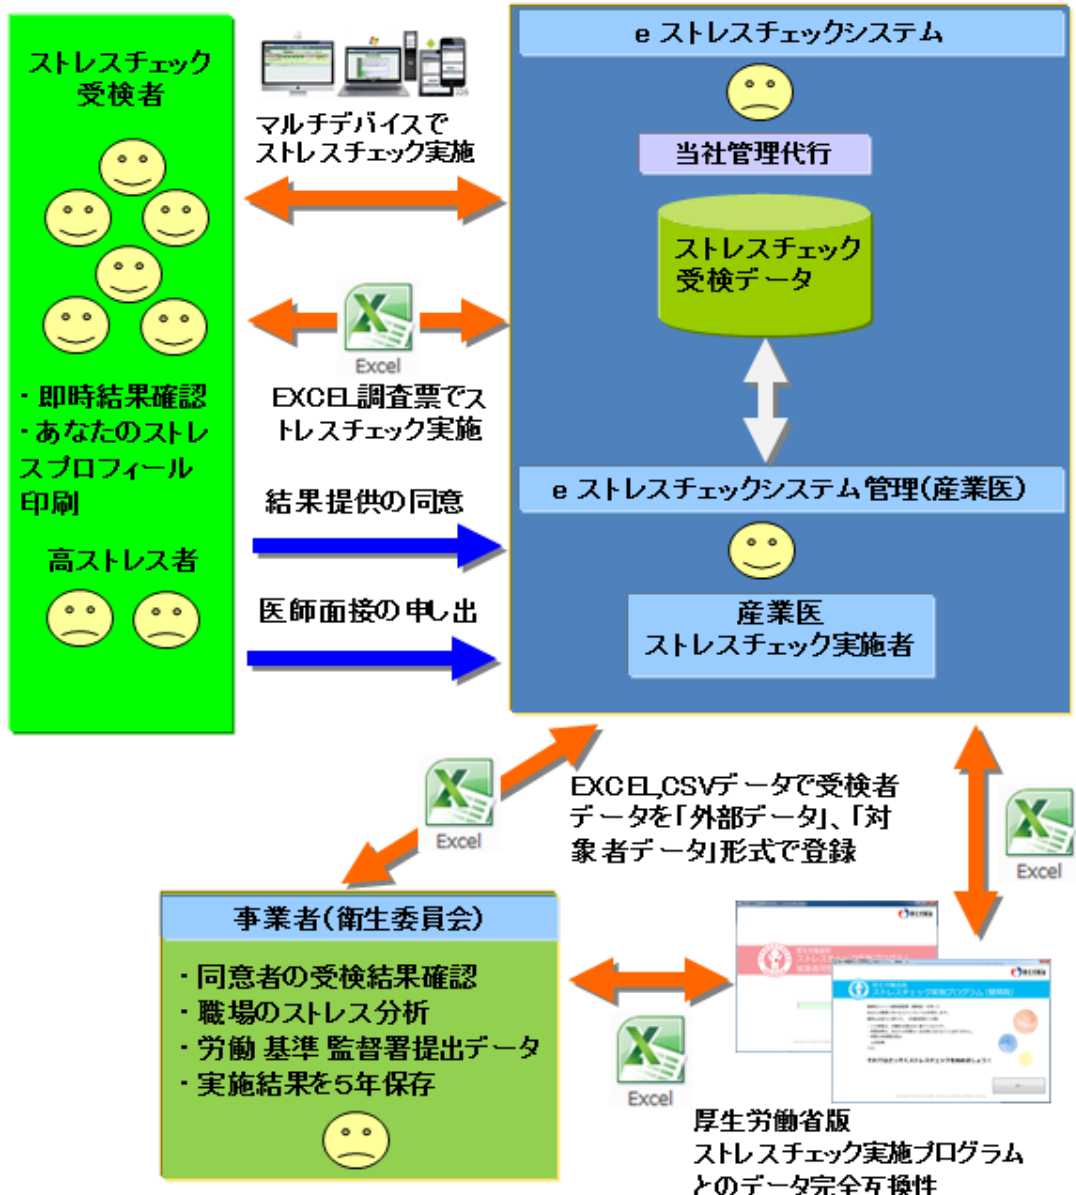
ストレスチェック受検者

・即時結果確認
・あなたのストレスプロフィール印刷

高ストレス者

マルチデバイスでストレスチェック実施

Excel

EXCEL調査票でストレスチェック実施

結果提供の同意

医師面接の申し出

e ストレスチェックシステム

当社管理代行

ストレスチェック受検データ

e ストレスチェックシステム管理(産業医)

産業医
ストレスチェック実施者

Excel

EXCEL,CSVデータで受検者データを「外部データ」、「対象者データ」形式で登録

Excel

事業者(衛生委員会)

・同意者の受検結果確認
・職場のストレス分析
・労働 基準 監督署提出データ
・実施結果を5年保存

Excel

厚生労働省版
ストレスチェック実施プログラム
とのデータ完全互換性